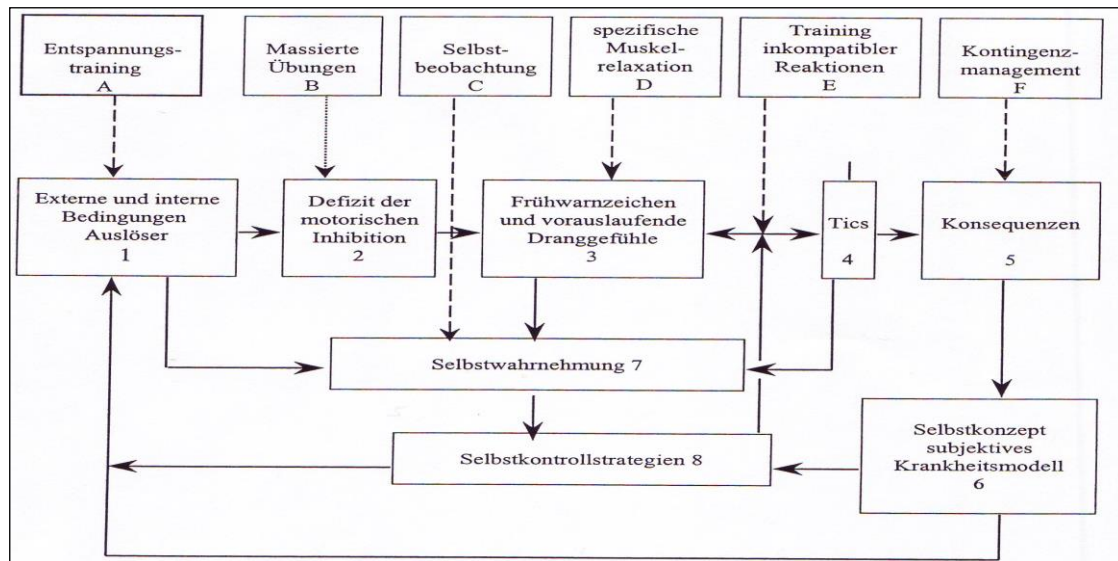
Entspannungstraining
A

Massierte Übungen
B

Selbstbeobachtung
C

spezifische Muskelrelaxation
D

Training inkompatibler Reaktionen
E

Kontingenzmanagement
F

Externe und interne Bedingungen Auslöser
1

Defizit der motorischen Inhibition
2

Frühwarnzeichen und vorauslaufende Dranggefühle
3

Tics
4

Konsequenzen
5

Selbstwahrnehmung 7

Selbstkontrollstrategien 8

Selbstkonzept subjektives Krankheitsmodell
6